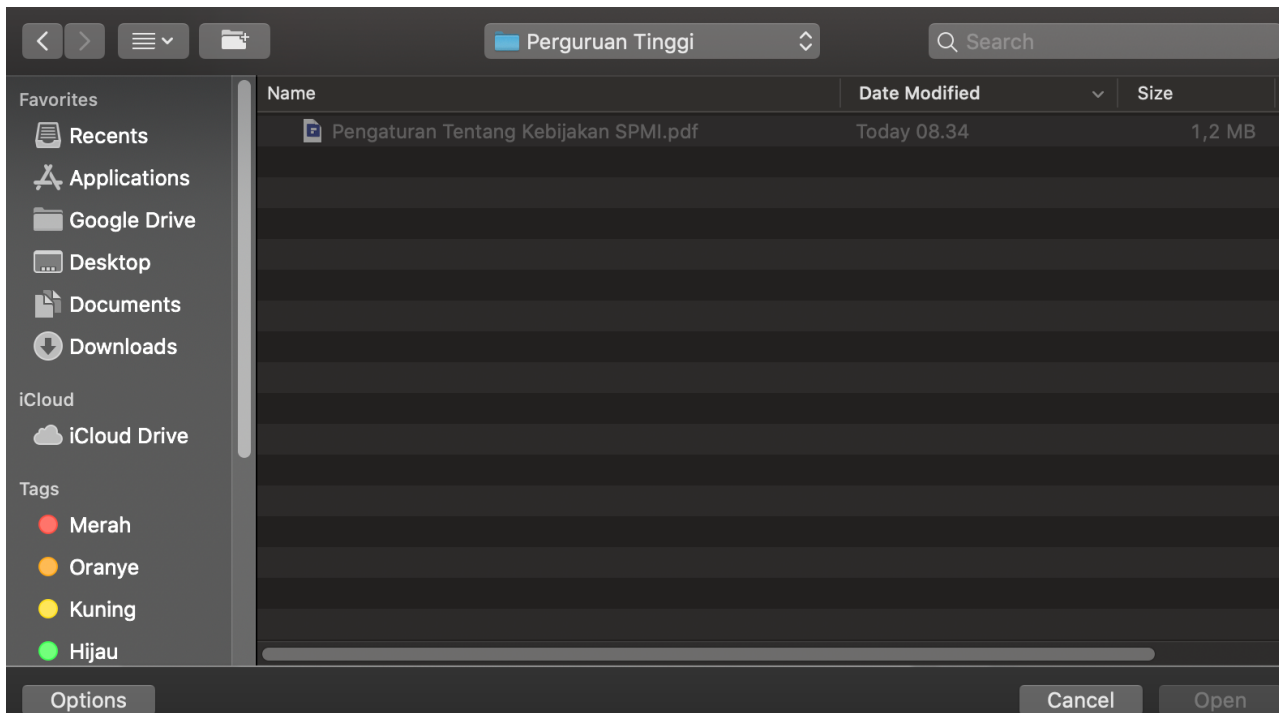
Perguruan Tinggi

Search

Favorites
Recents
Applications
Google Drive
Desktop
Documents
Downloads

iCloud
iCloud Drive

Tags
Merah
Oranye
Kuning
Hijau

| Name | Date Modified | Size |
|---|---|---|
| Pengaturan Tentang Kebijakan SPMI.pdf | Today 08.34 | 1,2 MB |

Options

Cancel
Open